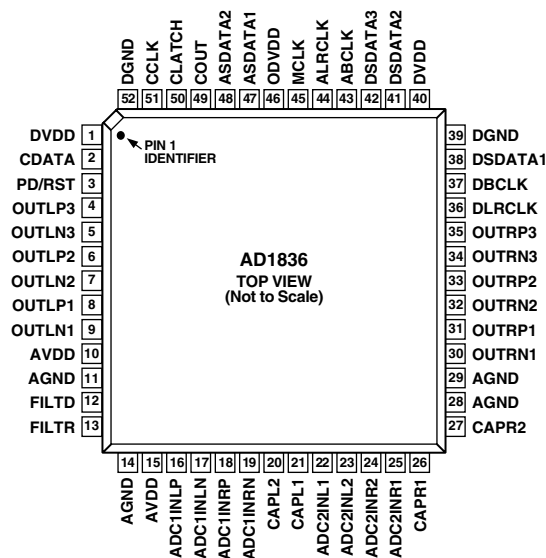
DGND 52
CCLK 51
CLATCH 50
COUT 49
ASDATA2 48
ASDATA1 47
ODVDD 46
MCLK 45
ALRCLK 44
ABCLK 43
DSDATA3 42
DSDATA2 41
DVDD 40

DVDD 1
CDATA 2
PD/RST 3
OUTLP3 4
OUTLN3 5
OUTLP2 6
OUTLN2 7
OUTLP1 8
OUTLN1 9
AVDD 10
AGND 11
FILTD 12
FILTR 13

PIN 1 IDENTIFIER

AD1836
TOP VIEW
(Not to Scale)

39 DGND
38 DSDATA1
37 DBCLK
36 DLRCLK
35 OUTRP3
34 OUTRN3
33 OUTRP2
32 OUTRN2
31 OUTRP1
30 OUTRN1
29 AGND
28 AGND
27 CAPR2

14 AGND
15 AVDD
16 ADC1INLP
17 ADC1INLN
18 ADC1INRP
19 ADC1INRN
20 CAPL2
21 CAPL1
22 ADC2INL1
23 ADC2INL2
24 ADC2INR2
25 ADC2INR1
26 CAPR1